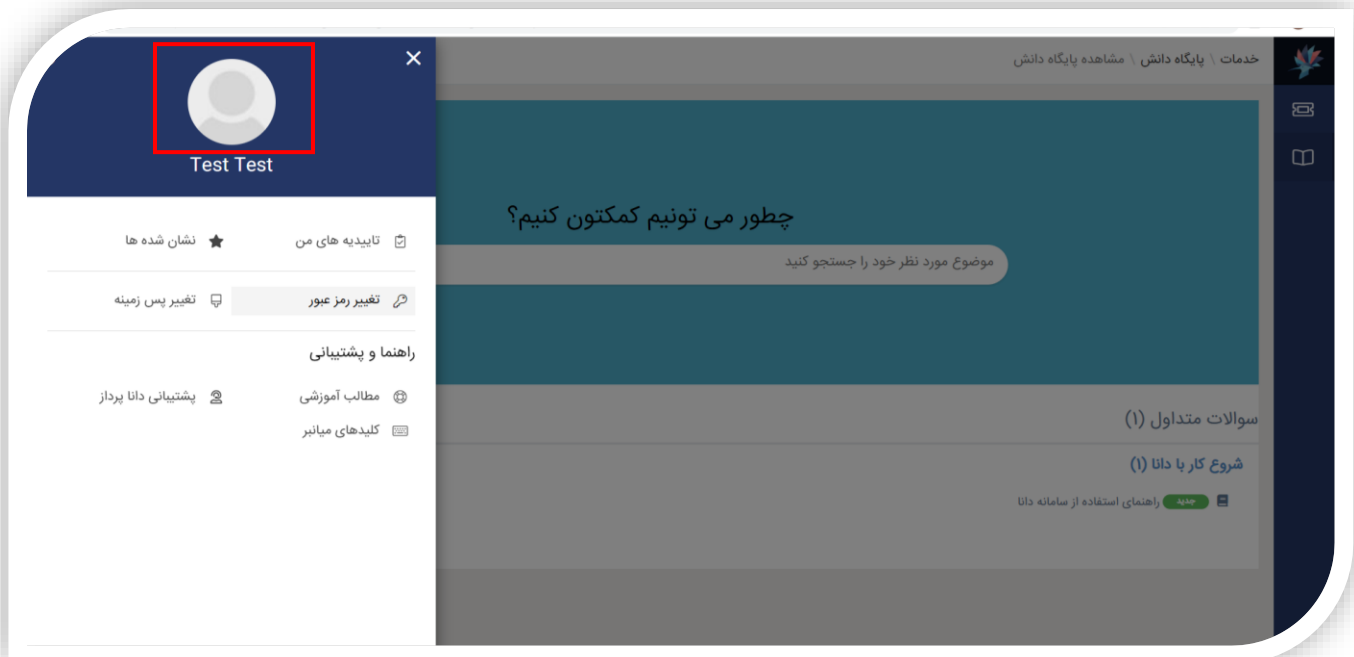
×

Test Test

تاییدیه های من
نشان شده ها

تغییر رمز عبور
تغییر پس زمینه

راهنما و پشتیبانی

مطالب آموزشی
پشتیبانی دانا پرداز

کلیدهای میانبر

خدمات \ پایگاه دانش \ مشاهده پایگاه دانش

چطور می تونیم کمکتون کنیم؟

موضوع مورد نظر خود را جستجو کنید

سوالات متداول (1)

شروع کار با دانا (1)

جدید راهنمای استفاده از سامانه دانا